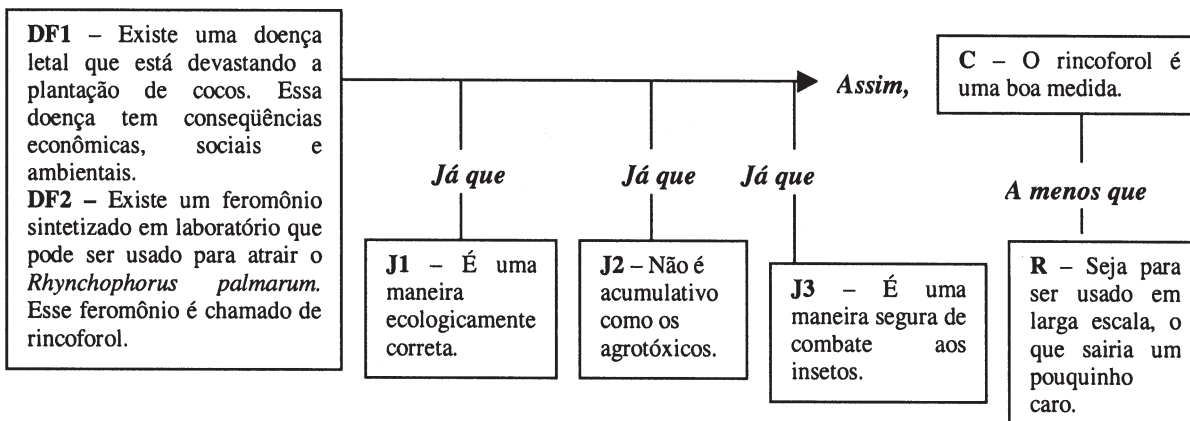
**DF1** – Existe uma doença letal que está devastando a plantação de cocos. Essa doença tem conseqüências econômicas, sociais e ambientais.
**DF2** – Existe um feromônio sintetizado em laboratório que pode ser usado para atrair o *Rhynchophorus palmarum*. Esse feromônio é chamado de rincoforol.

*Assim,*

**C** – O rincoforol é uma boa medida.

*Já que*

**J1** – É uma maneira ecologicamente correta.

*Já que*

**J2** – Não é acumulativo como os agrotóxicos.

*Já que*

**J3** – É uma maneira segura de combate aos insetos.

*A menos que*

**R** – Seja para ser usado em larga escala, o que sairia um pouquinho caro.